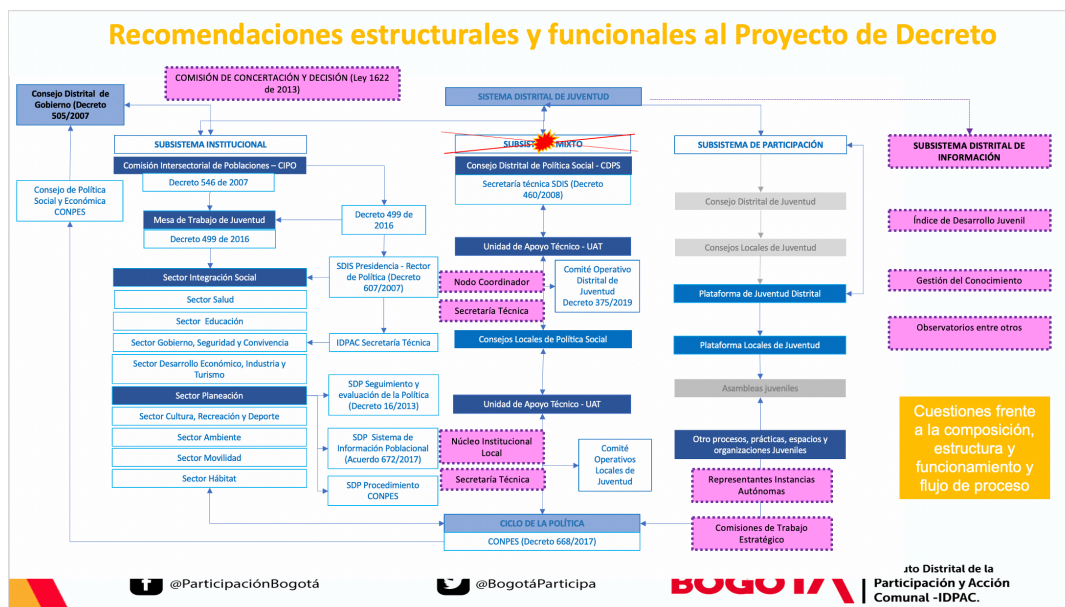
Recomendaciones estructurales y funcionales al Proyecto de Decreto

COMISIÓN DE CONCERTACIÓN Y DECISIÓN (Ley 1622 de 2013)

Consejo Distrital de Gobierno (Decreto 505/2007

SISTEMA DISTRITAL DE JUVENTUD

SUBSISTEMA INSTITUCIONAL

SUBSIS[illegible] MIXTO

SUBSISTEMA DE PARTICIPACIÓN

SUBSISTEMA DISTRITAL DE INFORMACIÓN

Comisión Intersectorial de Poblaciones – CIPO

Decreto 546 de 2007

Consejo de Política Social y Económica CONPES

Mesa de Trabajo de Juventud

Decreto 499 de 2016

Decreto 499 de 2016

Sector Integración Social

Sector Salud

Sector Educación

Sector Gobierno, Seguridad y Convivencia

Sector Desarrollo Económico, Industria y Turismo

Sector Planeación

Sector Cultura, Recreación y Deporte

Sector Ambiente

Sector Movilidad

Sector Hábitat

SDIS Presidencia - Rector de Política (Decreto 607/2007)

IDPAC Secretaría Técnica

SDP Seguimiento y evaluación de la Política (Decreto 16/2013)

SDP Sistema de Información Poblacional (Acuerdo 672/2017)

SDP Procedimiento CONPES

Consejo Distrital de Política Social - CDPS

Secretaría técnica SDIS (Decreto 460/2008)

Unidad de Apoyo Técnico - UAT

Nodo Coordinador

Comité Operativo Distrital de Juventud Decreto 375/2019

Secretaría Técnica

Consejos Locales de Política Social

Unidad de Apoyo Técnico - UAT

Núcleo Institucional Local

Comité Operativos Locales de Juventud

Secretaría Técnica

CICLO DE LA POLÍTICA

CONPES (Decreto 668/2017)

Consejo Distrital de Juventud

Consejos Locales de Juventud

Plataforma de Juventud Distrital

Plataforma Locales de Juventud

Asambleas juveniles

Otro procesos, prácticas, espacios y organizaciones Juveniles

Representantes Instancias Autónomas

Comisiones de Trabajo Estratégico

Índice de Desarrollo Juvenil

Gestión del Conocimiento

Observatorios entre otros

Cuestiones frente a la composición, estructura y funcionamiento y flujo de proceso

@ParticipaciónBogotá

@BogotáParticipa

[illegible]uto Distrital de la Participación y Acción Comunal -IDPAC.